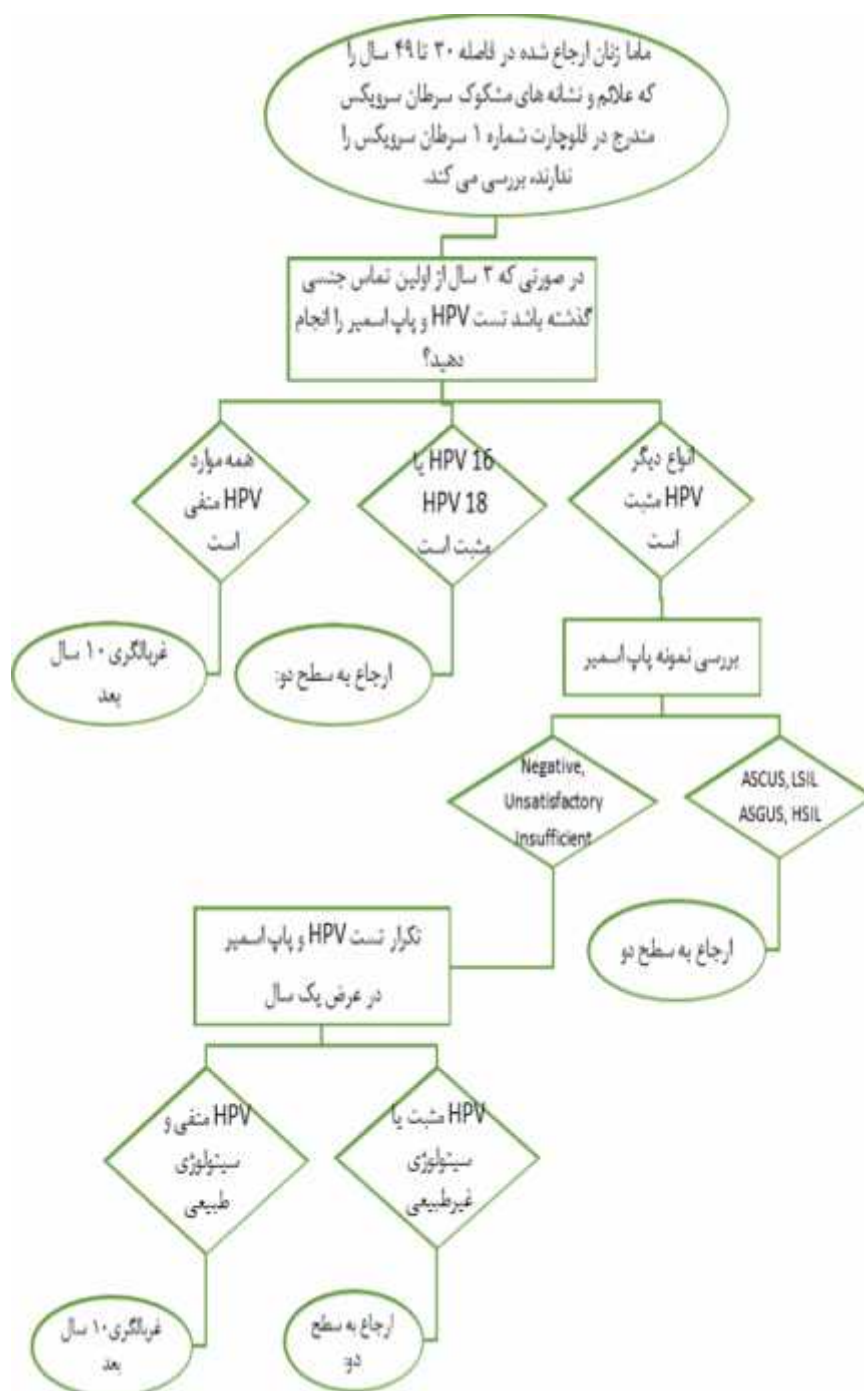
ماما زنان ارجاع شده در فاصله ۳۰ تا ۴۹ سال را که علائم و نشانه های مشکوک سرطان سرویکس مندرج در فلوچارت شماره ۱ سرطان سرویکس را ندارند، بررسی می کند.

در صورتی که ۳ سال از اولین تماس جنسی گذشته باشد تست HPV و پاپ اسمیر را انجام دهید؟

انواع دیگر HPV مثبت است

HPV 16 یا HPV 18 مثبت است

همه موارد HPV منفی است

بررسی نمونه پاپ اسمیر

ارجاع به سطح دو:

غربالگری ۱۰ سال بعد

ASCUS, LSIL ASGUS, HSIL

Negative, Unsatisfactory Insufficient

ارجاع به سطح دو

تکرار تست HPV و پاپ اسمیر در عرض یک سال

HPV مثبت یا سیتولوژی غیرطبیعی

HPV منفی و سیتولوژی طبیعی

ارجاع به سطح دو:

غربالگری ۱۰ سال بعد